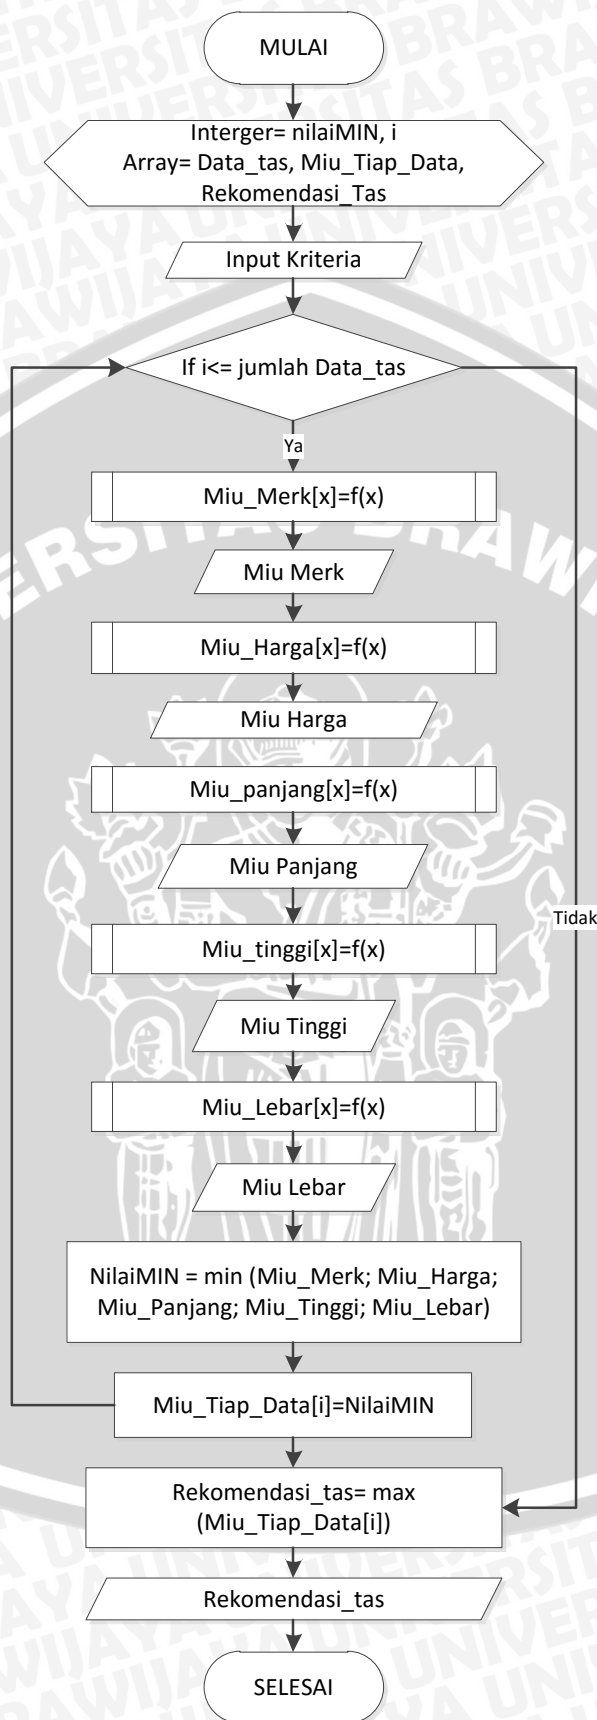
MULAI

Interger= nilaiMIN, i
Array= Data_tas, Miu_Tiap_Data, Rekomendasi_Tas

Input Kriteria

If i<= jumlah Data_tas

Ya

Miu_Merk[x]=f(x)

Miu Merk

Miu_Harga[x]=f(x)

Miu Harga

Miu_panjang[x]=f(x)

Miu Panjang

Miu_tinggi[x]=f(x)

Miu Tinggi

Miu_Lebar[x]=f(x)

Miu Lebar

NilaiMIN = min (Miu_Merk; Miu_Harga; Miu_Panjang; Miu_Tinggi; Miu_Lebar)

Miu_Tiap_Data[i]=NilaiMIN

Tidak

Rekomendasi_tas= max (Miu_Tiap_Data[i])

Rekomendasi_tas

SELESAI